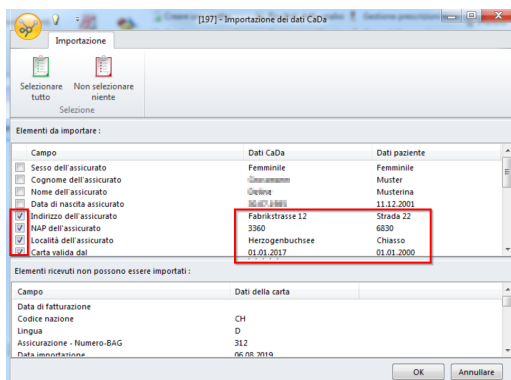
[197] - Importazione dei dati CaDa

Importazione

Selezionare tutto

Non selezionare niente

Selezione

Elementi da importare :

| Campo | Dati CaDa | Dati paziente |
|---|---|---|
| Sesso dell'assicurato | Femminile | Femminile |
| Cognome dell'assicurato | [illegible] | Muster |
| Nome dell'assicurato | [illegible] | Musterina |
| Data di nascita assicurato | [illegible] | 11.12.2001 |
| Indirizzo dell'assicurato | Fabrikstrasse 12 | Strada 22 |
| NAP dell'assicurato | 3360 | 6830 |
| Località dell'assicurato | Herzogenbuchsee | Chiasso |
| Carta valida dal | 01.01.2017 | 01.01.2000 |

Elementi ricevuti non possono essere importati :

| Campo | Dati della carta |
|---|---|
| Data di fatturazione | |
| Codice nazione | CH |
| Lingua | D |
| Assicurazione - Numero-BAG | 312 |
| Data importazione | 06.08.2019 |

OK

Annullare